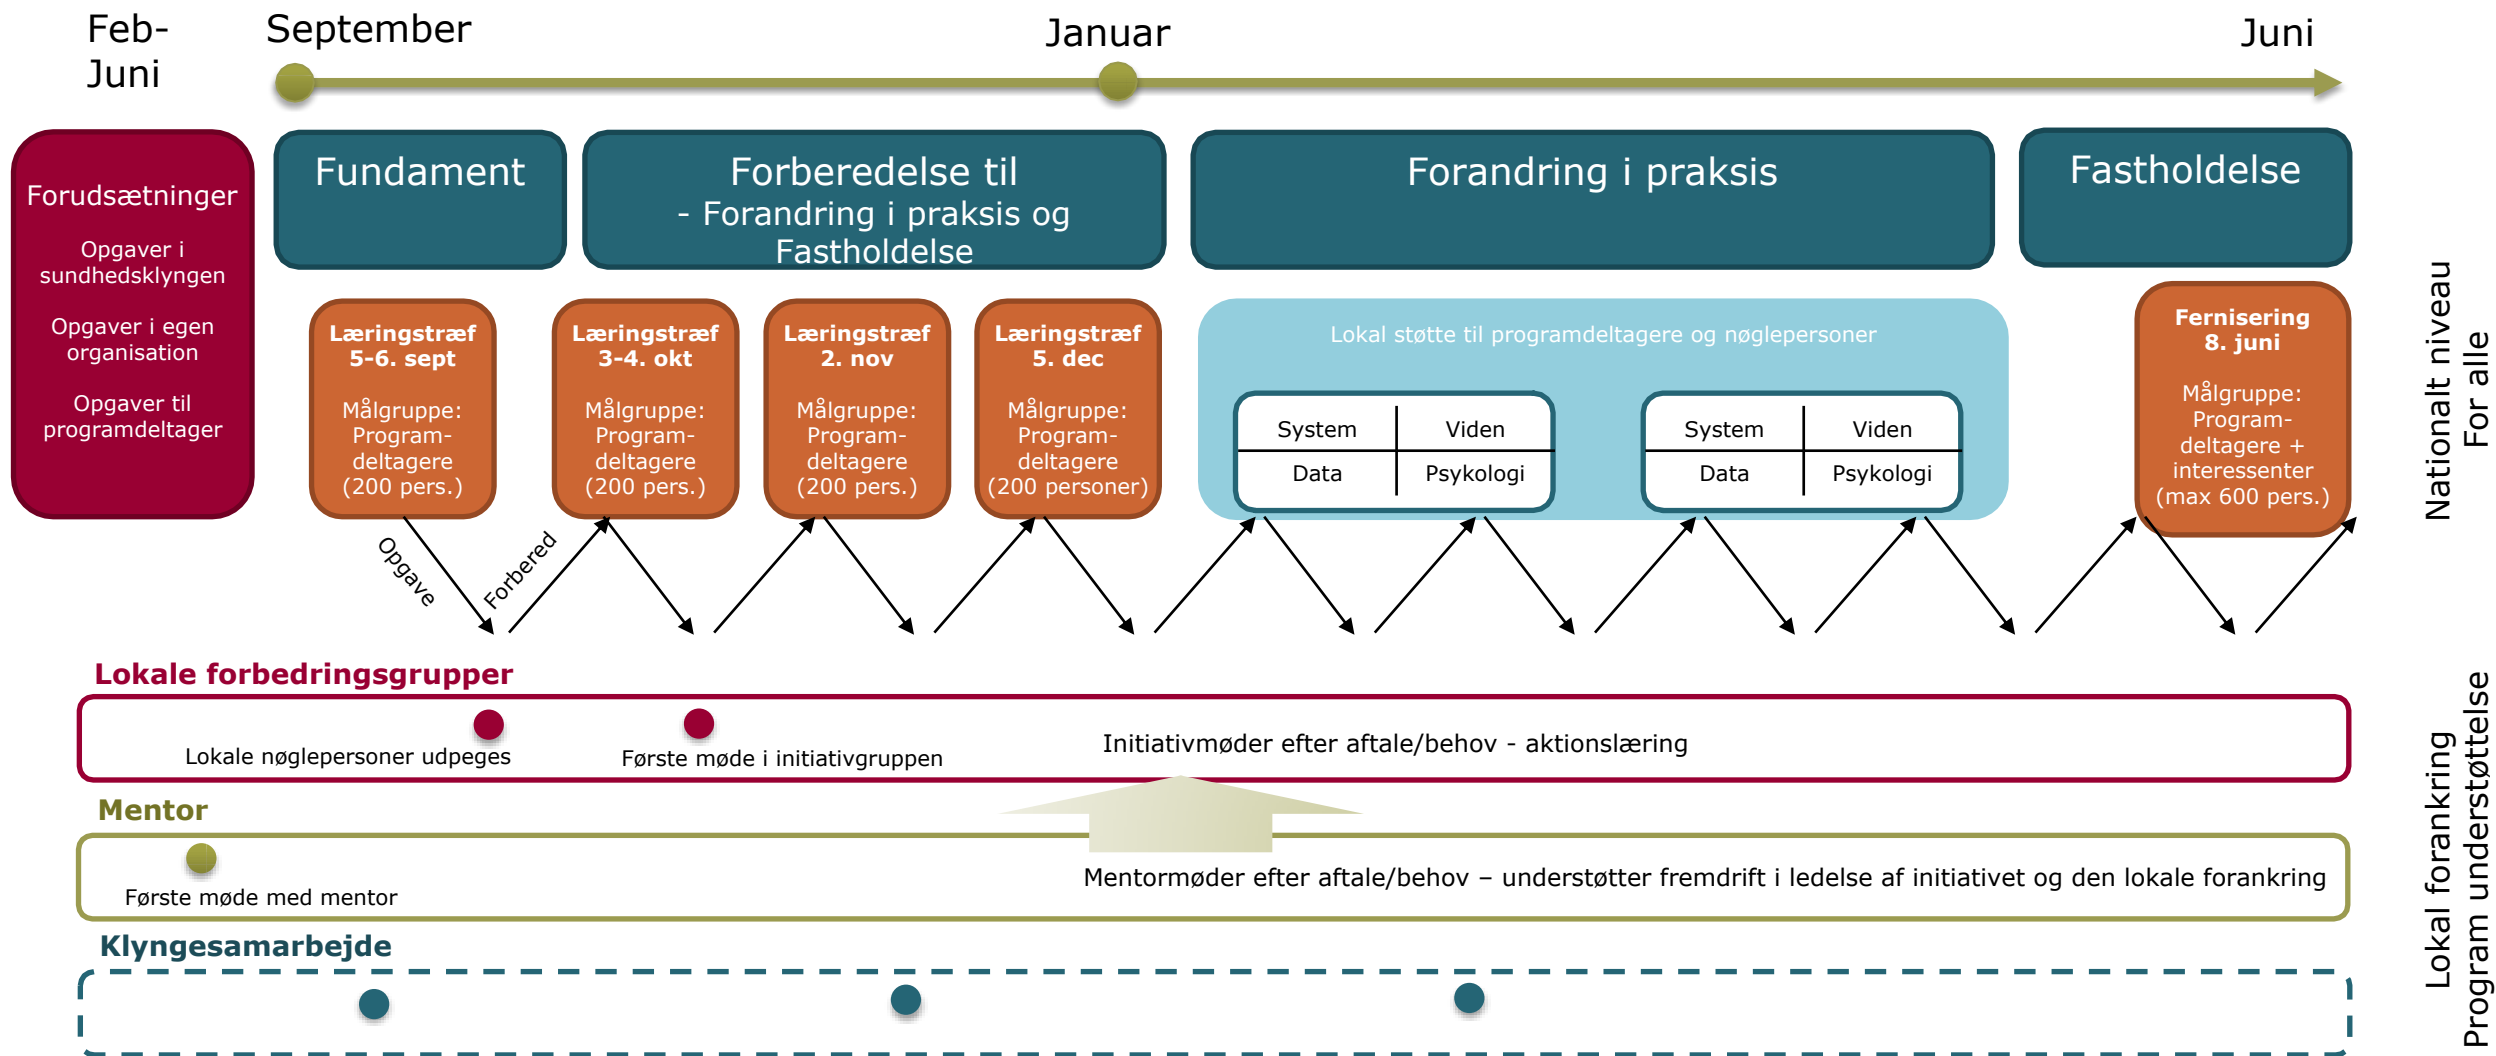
Feb-Juni

September

Januar

Juni

Forudsætninger

Opgaver i sundhedsklyngen

Opgaver i egen organisation

Opgaver til programdeltager

Fundament

Forberedelse til
- Forandring i praksis og Fastholdelse

Forandring i praksis

Fastholdelse

Læringstræf
5-6. sept

Målgruppe: Program-deltagere (200 pers.)

Læringstræf
3-4. okt

Målgruppe: Program-deltagere (200 pers.)

Læringstræf
2. nov

Målgruppe: Program-deltagere (200 pers.)

Læringstræf
5. dec

Målgruppe: Program-deltagere (200 personer)

Lokal støtte til programdeltagere og nøglepersoner

| System | Viden |
|---|---|
| Data | Psykologi |

| System | Viden |
|---|---|
| Data | Psykologi |

Fernisering
8. juni

Målgruppe: Program-deltagere + interessenter (max 600 pers.)

Nationalt niveau
For alle

Opgave

Forbered

Lokale forbedringsgrupper

Lokale nøglepersoner udpeges

Første møde i initiativgruppen

Initiativmøder efter aftale/behov - aktionslæring

Mentor

Første møde med mentor

Mentormøder efter aftale/behov – understøtter fremdrift i ledelse af initiativet og den lokale forankring

Klyngesamarbejde

Lokal forankring
Program understøttelse